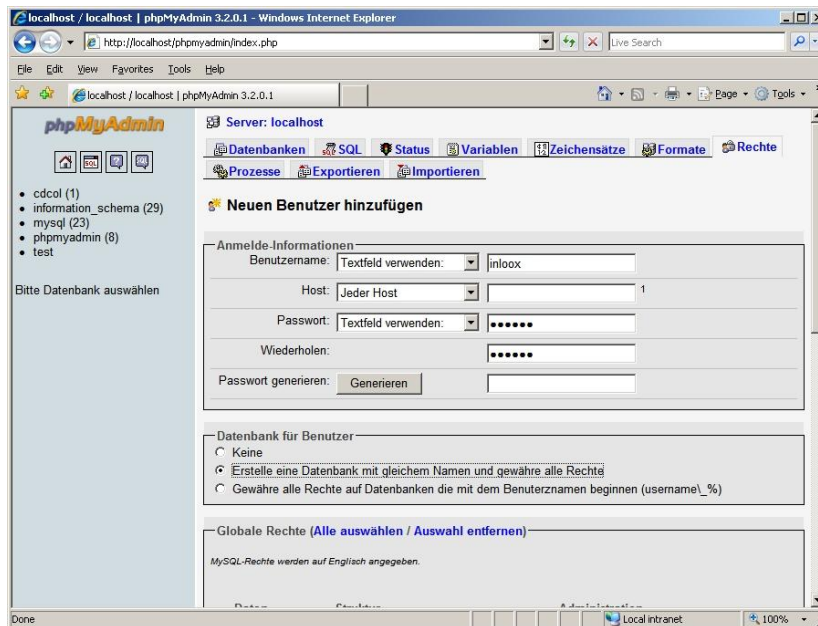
localhost / localhost | phpMyAdmin 3.2.0.1 - Windows Internet Explorer

http://localhost/phpmyadmin/index.php

Live Search

File Edit View Favorites Tools Help

localhost / localhost | phpMyAdmin 3.2.0.1

Page Tools

phpMyAdmin

- cdcol (1)
- information_schema (29)
- mysql (23)
- phpmyadmin (8)
- test

Bitte Datenbank auswählen

Server: localhost

Datenbanken SQL Status Variablen Zeichensätze Formate Rechte Prozesse Exportieren Importieren

Neuen Benutzer hinzufügen

Anmelde-Informationen

Benutzername: Textfeld verwenden: inloox

Host: Jeder Host 1

Passwort: Textfeld verwenden: ••••••

Wiederholen: ••••••

Passwort generieren: Generieren

Datenbank für Benutzer

Keine

Erstelle eine Datenbank mit gleichem Namen und gewähre alle Rechte

Gewähre alle Rechte auf Datenbanken die mit dem Benuterznamen beginnen (username\_%)

Globale Rechte (Alle auswählen / Auswahl entfernen)

MySQL-Rechte werden auf Englisch angegeben.

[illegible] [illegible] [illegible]

Done

Local intranet

100%